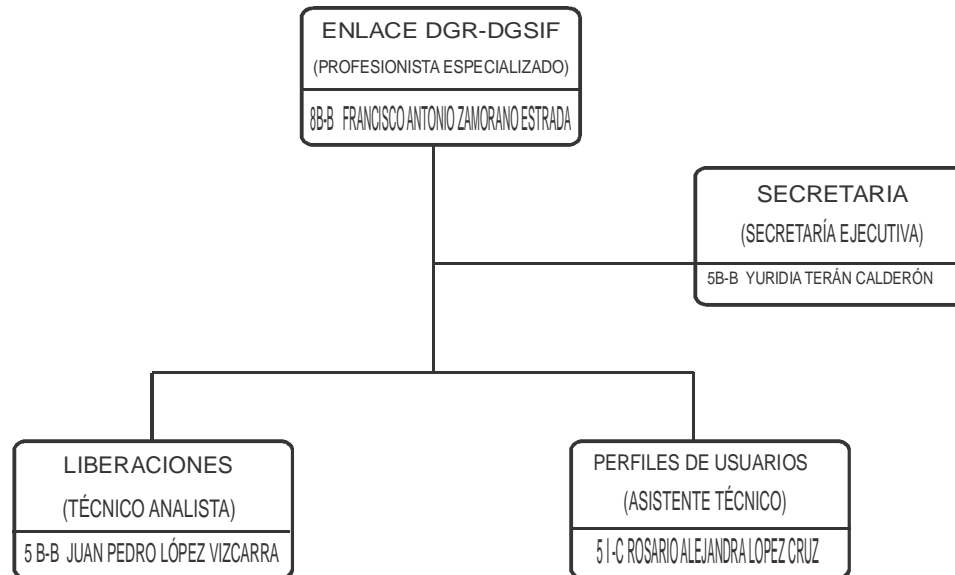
ENLACE DGR-DGSIF
(PROFESIONISTA ESPECIALIZADO)
8B-B FRANCISCO ANTONIO ZAMORANO ESTRADA

SECRETARIA
(SECRETARÍA EJECUTIVA)
5B-B YURIDIA TERÁN CALDERÓN

LIBERACIONES
(TÉCNICO ANALISTA)
5 B-B JUAN PEDRO LÓPEZ VIZCARRA

PERFILES DE USUARIOS
(ASISTENTE TÉCNICO)
5 I-C ROSARIO ALEJANDRA LOPEZ CRUZ